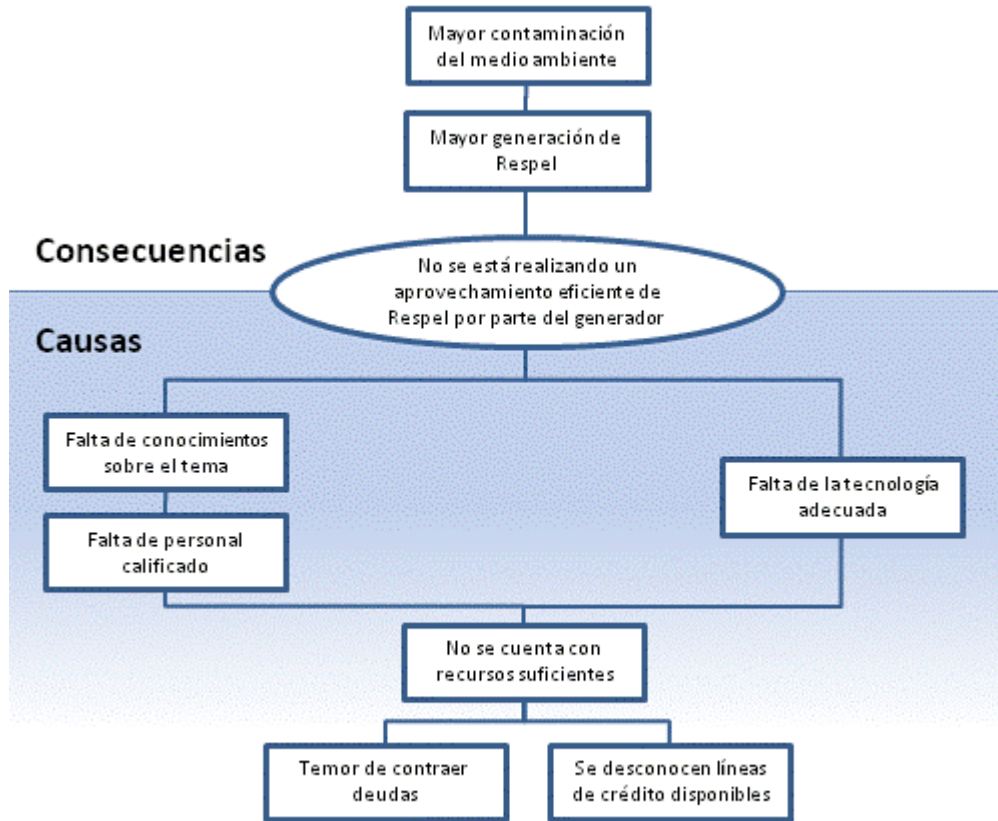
Mayor contaminación del medio ambiente

Mayor generación de Respel

Consecuencias

No se está realizando un aprovechamiento eficiente de Respel por parte del generador

Causas

Falta de conocimientos sobre el tema

Falta de personal calificado

Falta de la tecnología adecuada

No se cuenta con recursos suficientes

Temor de contraer deudas

Se desconocen líneas de crédito disponibles